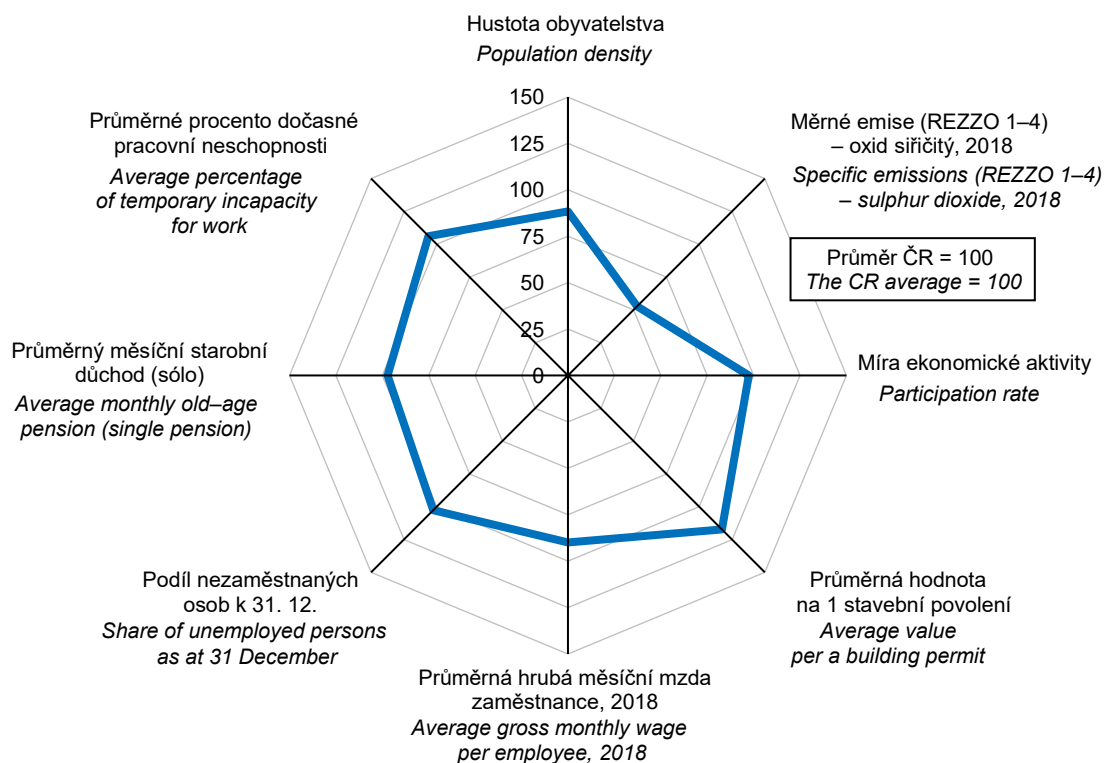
Hustota obyvatelstva
*Population density*

150
125
100
75
50
25
0

Měrné emise (REZZO 1–4) – oxid siřičitý, 2018
*Specific emissions (REZZO 1–4) – sulphur dioxide, 2018*

Průměr ČR = 100
*The CR average = 100*

Míra ekonomické aktivity
*Participation rate*

Průměrná hodnota na 1 stavební povolení
*Average value per a building permit*

Průměrná hrubá měsíční mzda zaměstnance, 2018
*Average gross monthly wage per employee, 2018*

Podíl nezaměstnaných osob k 31. 12.
*Share of unemployed persons as at 31 December*

Průměrný měsíční starobní důchod (sólo)
*Average monthly old–age pension (single pension)*

Průměrné procento dočasné pracovní neschopnosti
*Average percentage of temporary incapacity for work*